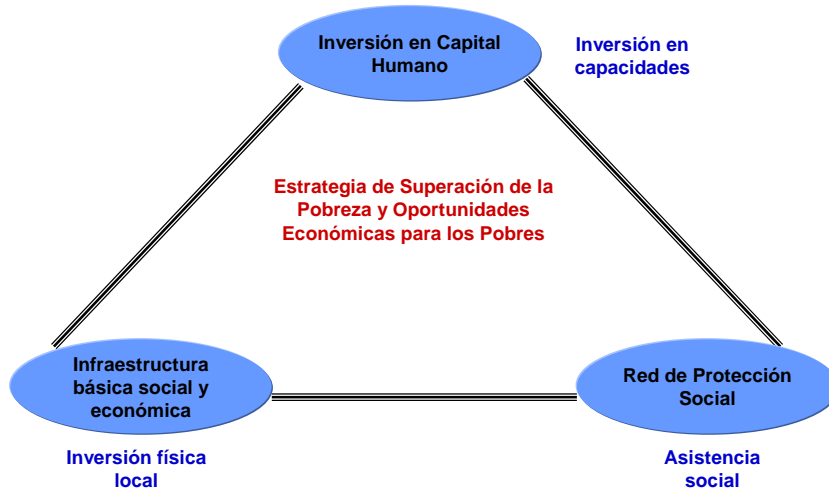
Inversión en Capital Humano

Inversión en capacidades

Estrategia de Superación de la Pobreza y Oportunidades Económicas para los Pobres

Infraestructura básica social y económica

Red de Protección Social

Inversión física local

Asistencia social